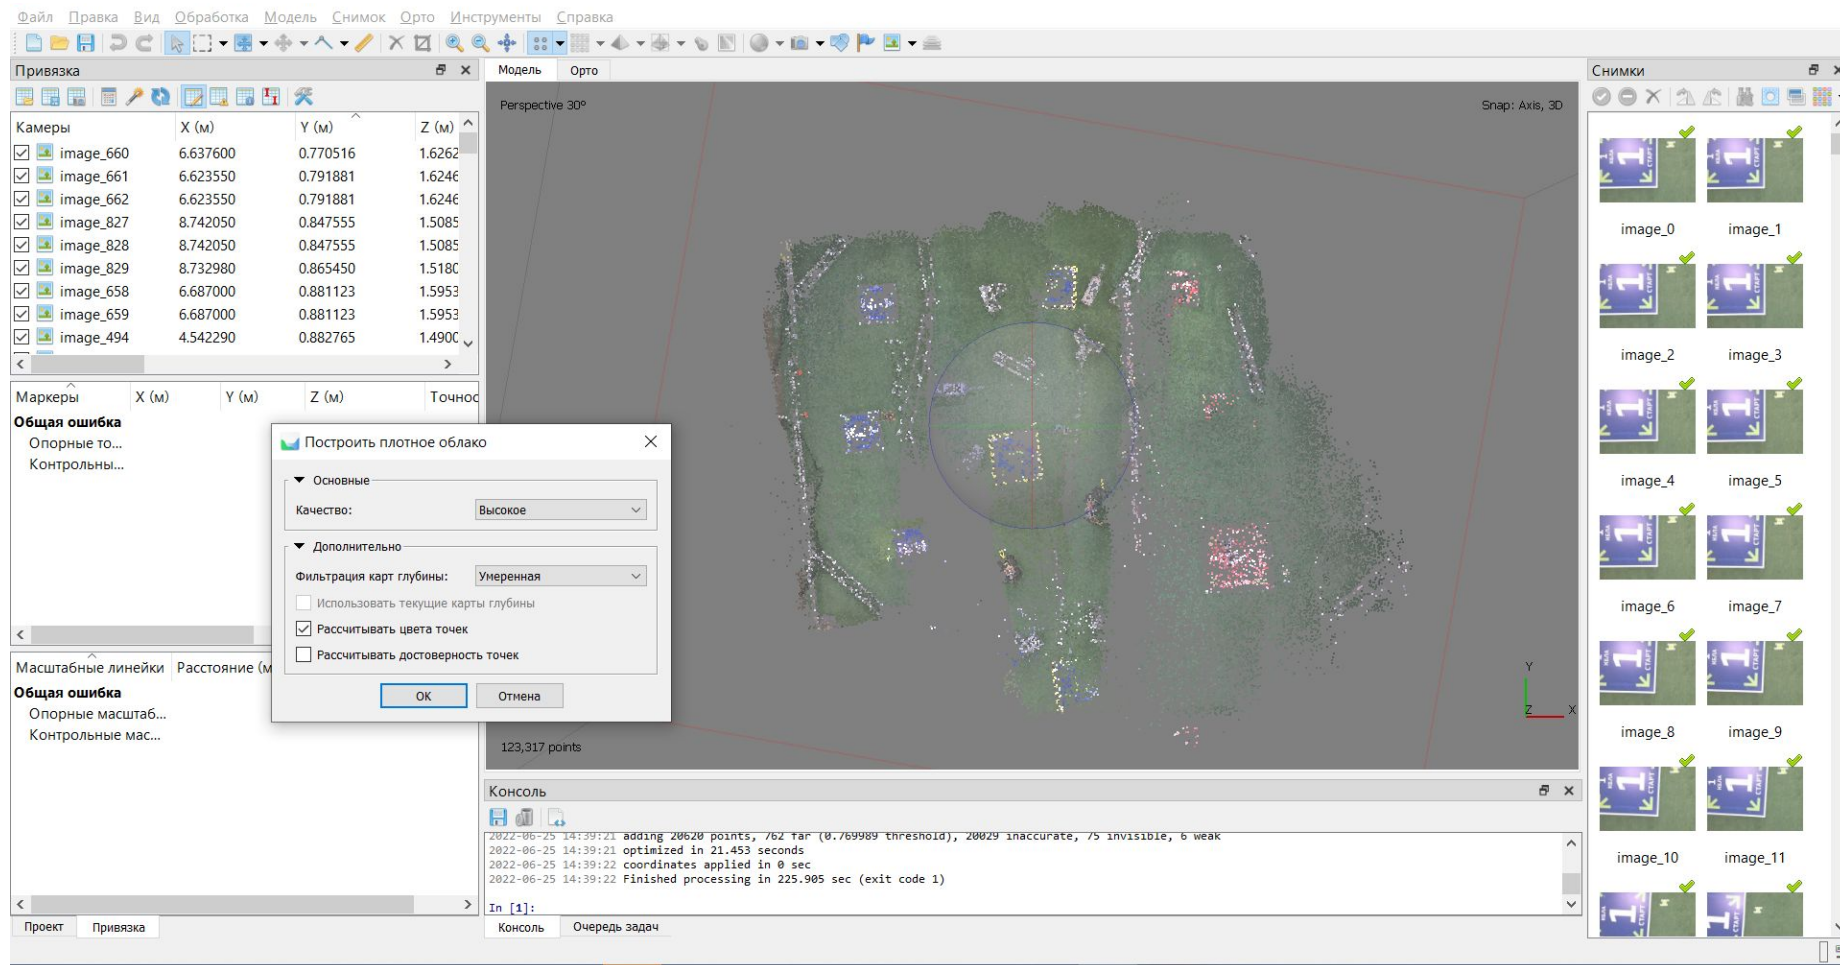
Файл Правка Вид Обработка Модель Снимок Орто Инструменты Справка

Привязка

| Камеры | X (м) | Y (м) | Z (м) |
|---|---|---|---|
| image_660 | 6.637600 | 0.770516 | 1.6262 |
| image_661 | 6.623550 | 0.791881 | 1.6246 |
| image_662 | 6.623550 | 0.791881 | 1.6246 |
| image_827 | 8.742050 | 0.847555 | 1.5085 |
| image_828 | 8.742050 | 0.847555 | 1.5085 |
| image_829 | 8.732980 | 0.865450 | 1.5180 |
| image_658 | 6.687000 | 0.881123 | 1.5953 |
| image_659 | 6.687000 | 0.881123 | 1.5953 |
| image_494 | 4.542290 | 0.882765 | 1.4900 |

| Маркеры | X (м) | Y (м) | Z (м) | Точнос |
|---|---|---|---|---|

Общая ошибка
Опорные то...
Контрольны...

Масштабные линейки Расстояние (м

Общая ошибка
Опорные масштаб...
Контрольные мас...

Проект Привязка

Модель Орто

Perspective 30°

Snap: Axis, 3D

123,317 points

Построить плотное облако

Основные
Качество: Высокое

Дополнительно
Фильтрация карт глубины: Умеренная
Использовать текущие карты глубины
Рассчитывать цвета точек
Рассчитывать достоверность точек

OK Отмена

Консоль

2022-06-25 14:39:21 adding 20620 points, 762 far (0.769989 threshold), 20029 inaccurate, 75 invisible, 6 weak
2022-06-25 14:39:21 optimized in 21.453 seconds
2022-06-25 14:39:22 coordinates applied in 0 sec
2022-06-25 14:39:22 Finished processing in 225.905 sec (exit code 1)

In [1]:

Консоль Очередь задач

Снимки

image_0 image_1
image_2 image_3
image_4 image_5
image_6 image_7
image_8 image_9
image_10 image_11